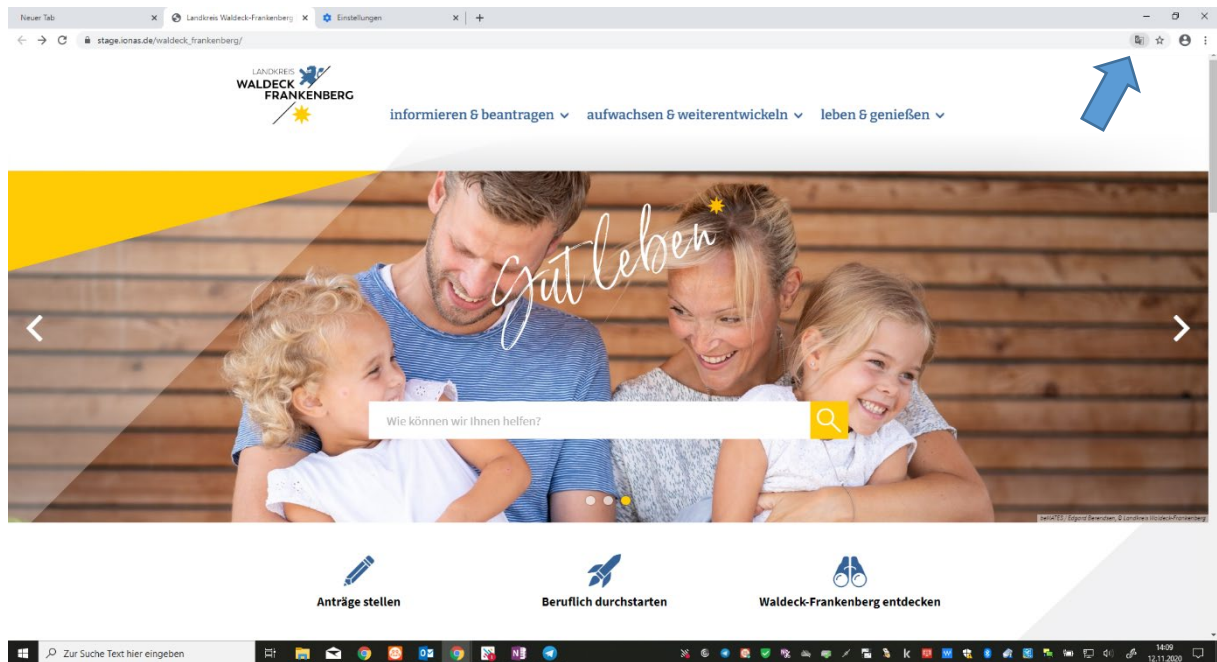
Neuer Tab
Landkreis Waldeck-Frankenberg
Einstellungen
stage.ionas.de/waldeck_frankenberg/

LANDKREIS
WALDECK
FRANKENBERG

informieren & beantragen
aufwachsen & weiterentwickeln
leben & genießen

Gut leben

Wie können wir Ihnen helfen?

twinIT22 / Edgard Berendsen, © Landkreis Waldeck-Frankenberg

Anträge stellen
Beruflich durchstarten
Waldeck-Frankenberg entdecken

Zur Suche Text hier eingeben
14:09
12.11.2020